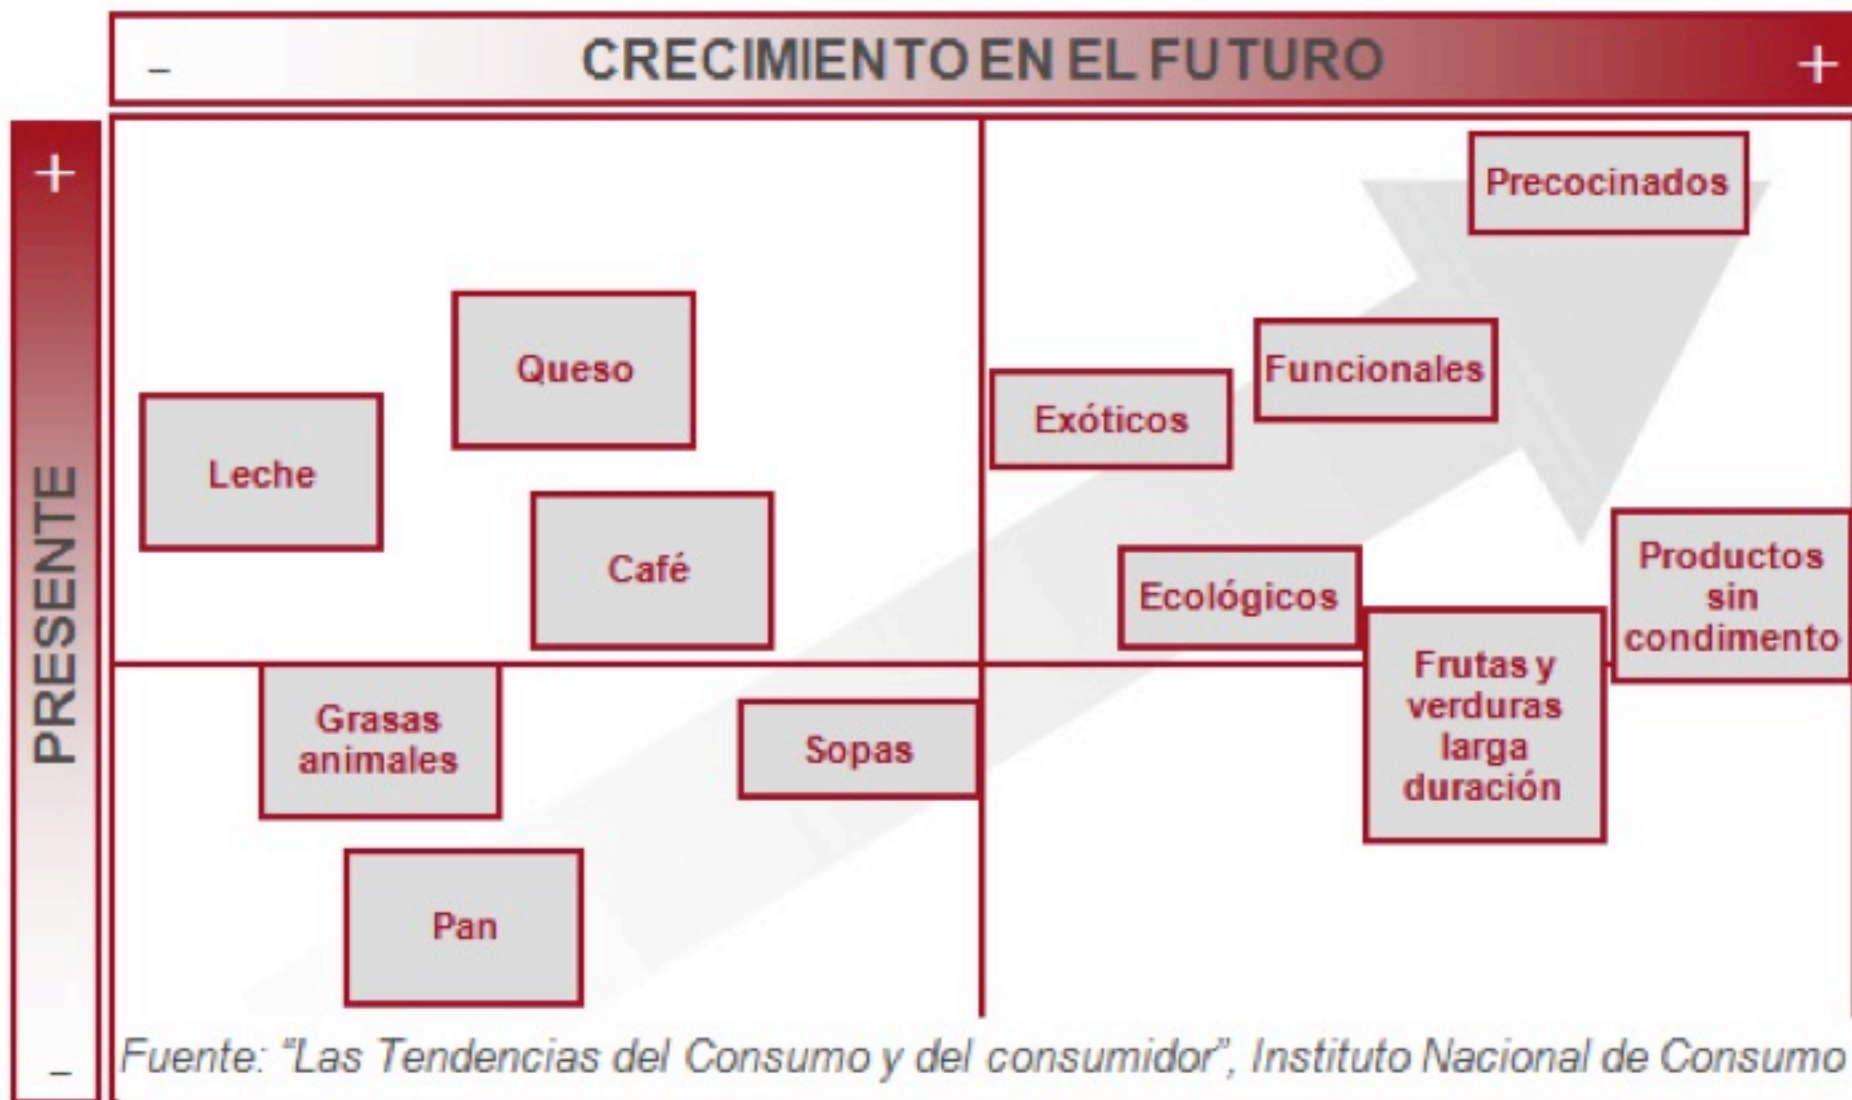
– CRECIMIENTO EN EL FUTURO +

+ PRESENTE –

Precocinados

Queso

Funcionales

Exóticos

Leche

Café

Ecológicos

Productos sin condimento

Frutas y verduras larga duración

Grasas animales

Sopas

Pan

Fuente: "Las Tendencias del Consumo y del consumidor", Instituto Nacional de Consumo